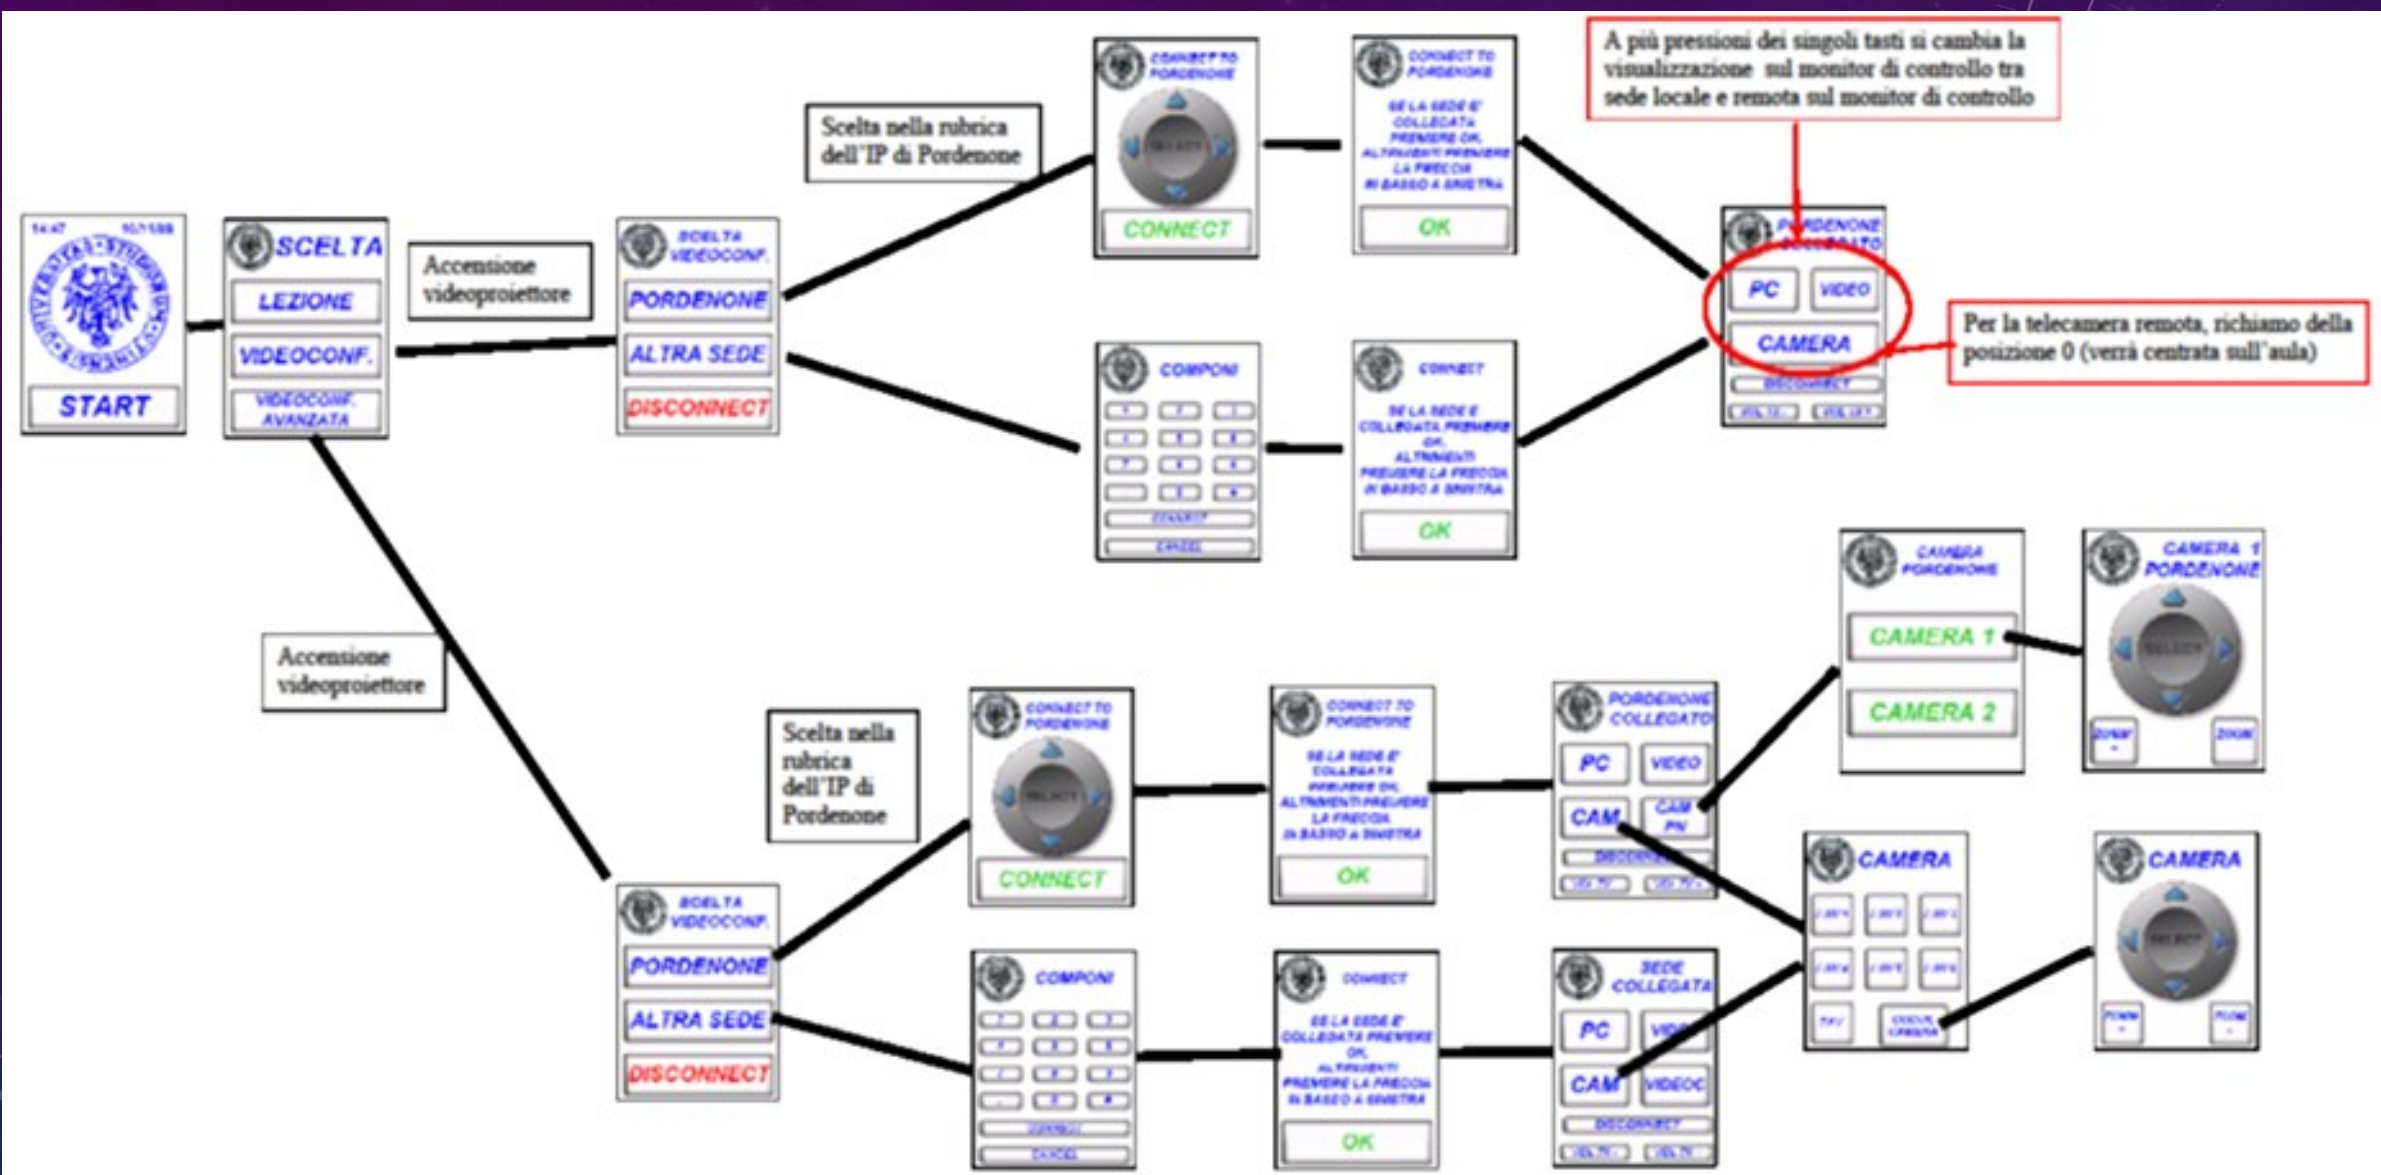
START

SCELTA
LEZIONE
VIDEOCONF.
VIDEOCONF. AVANZATA

Accensione videoproiettore

SCELTA VIDEOCONF.
PORDENONE
ALTRA SEDE
DISCONNECT

Scelta nella rubrica dell'IP di Pordenone

CONNECT TO PORDENONE
SELECT
CONNECT

CONNECT TO PORDENONE
SE LA SEDE E' COLLEGATA PREMERE OK, ALTRIMENTI PREMERE LA FRECCIA IN BASSO A SINISTRA
OK

A più pressioni dei singoli tasti si cambia la visualizzazione sul monitor di controllo tra sede locale e remota sul monitor di controllo

PORDENONE COLLEGATO
PC
VIDEO
CAMERA
DISCONNECT

Per la telecamera remota, richiamo della posizione 0 (verrà centrata sull'aula)

COMPONI
CONNECT
CANCEL

CONNECT
SE LA SEDE E' COLLEGATA PREMERE OK, ALTRIMENTI PREMERE LA FRECCIA IN BASSO A SINISTRA
OK

Accensione videoproiettore

Scelta nella rubrica dell'IP di Pordenone

CONNECT TO PORDENONE
SELECT
CONNECT

CONNECT TO PORDENONE
SE LA SEDE E' COLLEGATA PREMERE OK, ALTRIMENTI PREMERE LA FRECCIA IN BASSO A SINISTRA
OK

PORDENONE COLLEGATO
PC
VIDEO
CAM
CAM PN
DISCONNECT

CAMERA PORDENONE
CAMERA 1
CAMERA 2

CAMERA 1 PORDENONE
SELECT
ZOOM
ZOOM

SCELTA VIDEOCONF.
PORDENONE
ALTRA SEDE
DISCONNECT

COMPONI
CONNECT
CANCEL

CONNECT
SE LA SEDE E' COLLEGATA PREMERE OK, ALTRIMENTI PREMERE LA FRECCIA IN BASSO A SINISTRA
OK

SEDE COLLEGATA
PC
VIDEO
CAM
VIDEOC
DISCONNECT

CAMERA

CAMERA
SELECT
ZOOM
ZOOM